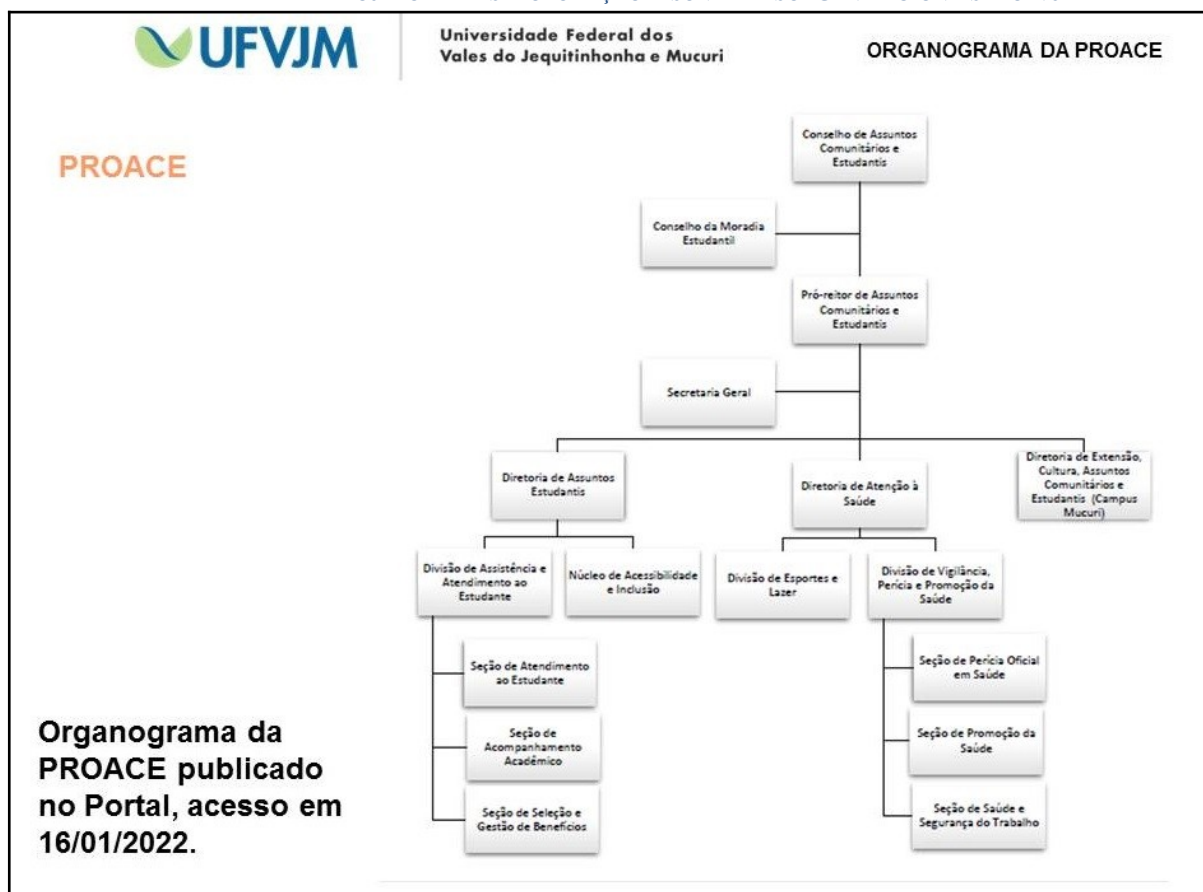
UFVJM

Universidade Federal dos Vales do Jequitinhonha e Mucuri

ORGANOGRAMA DA PROACE

PROACE

Conselho de Assuntos Comunitários e Estudantis

Conselho da Moradia Estudantil

Pró-reitor de Assuntos Comunitários e Estudantis

Secretaria Geral

Diretoria de Assuntos Estudantis

Diretoria de Atenção à Saúde

Diretoria de Extensão, Cultura, Assuntos Comunitários e Estudantis (Campus Mucuri)

Divisão de Assistência e Atendimento ao Estudante

Núcleo de Acessibilidade e Inclusão

Divisão de Esportes e Lazer

Divisão de Vigilância, Perícia e Promoção da Saúde

Seção de Atendimento ao Estudante

Seção de Acompanhamento Acadêmico

Seção de Seleção e Gestão de Benefícios

Seção de Perícia Oficial em Saúde

Seção de Promoção da Saúde

Seção de Saúde e Segurança do Trabalho

Organograma da PROACE publicado no Portal, acesso em 16/01/2022.